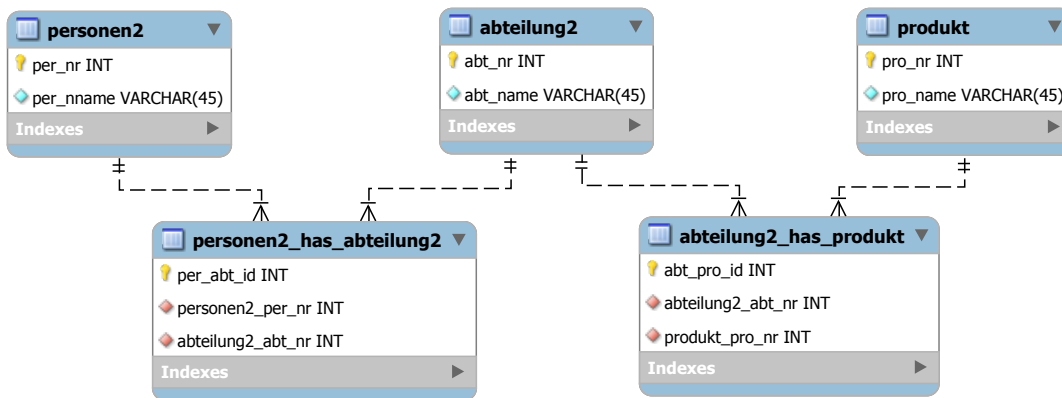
personen2
per_nr INT
per_nname VARCHAR(45)
Indexes

abteilung2
abt_nr INT
abt_name VARCHAR(45)
Indexes

produkt
pro_nr INT
pro_name VARCHAR(45)
Indexes

personen2_has_abteilung2
per_abt_id INT
personen2_per_nr INT
abteilung2_abt_nr INT
Indexes

abteilung2_has_produkt
abt_pro_id INT
abteilung2_abt_nr INT
produkt_pro_nr INT
Indexes